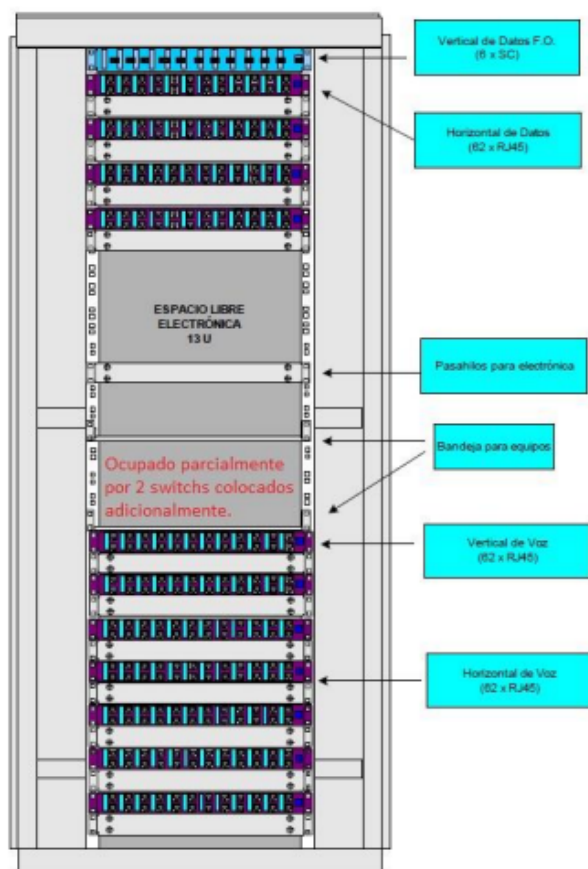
Vertical de Datos F.O.
(6 x SC)

Horizontal de Datos
(62 x RJ45)

ESPACIO LIBRE
ELECTRÓNICA
13 U

Pasahilos para electrónica

Bandeja para equipos

Ocupado parcialmente por 2 switchs colocados adicionalmente.

Vertical de Voz
(62 x RJ45)

Horizontal de Voz
(62 x RJ45)